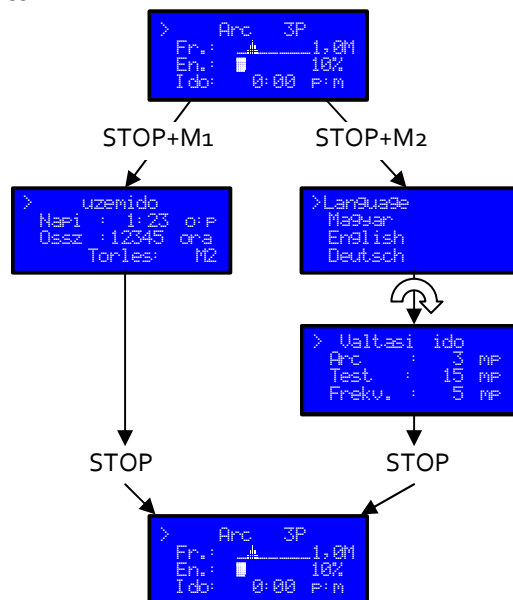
> Arc 3P
Fr.: 1,0M
En.: 10%
Ido: 0:00 p:m

STOP+M1

STOP+M2

> uzemido
Napi : 1:23 o:p
Ossz :12345 ora
Torles: M2

>Language
Magyar
English
Deutsch

> Valtasi ido
Arc : 3 mp
Test : 15 mp
Frekv. : 5 mp

STOP

STOP

> Arc 3P
Fr.: 1,0M
En.: 10%
Ido: 0:00 p:m